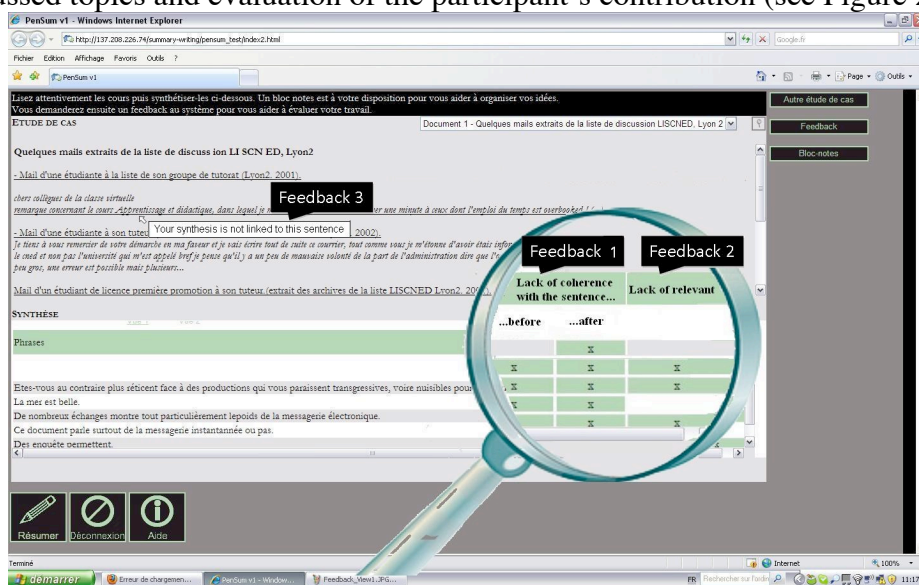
ssed topics and evaluation of the participant's contribution (see Figure

PenSum v1 - Windows Internet Explorer

http://137.208.226.74/summary-writing/pensum_test/index2.html

Google.fr

Fichier Edition Affichage Favoris Outils ?

PenSum v1

Page Outils

Lisez attentivement les cours puis synthétiser-les ci-dessous. Un bloc notes est à votre disposition pour vous aider à organiser vos idées.
Vous demanderez ensuite un feedback au système pour vous aider à évaluer votre travail.

Autre étude de cas

ETUDE DE CAS

Document 1 - Quelques mails extraits de la liste de discussion LISCNED, Lyon 2

Feedback

Bloc-notes

Quelques mails extraits de la liste de discuss ion LI SCN ED, Lyon2

- Mail d'une étudiante à la liste de son groupe de tutorat (Lyon2, 2001).

chers collègues de la classe virtuelle
remarque concernant le cours Apprentissage et didactique, dans lequel je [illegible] une minute à ceux dont l'emploi du temps est overbooked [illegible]

Feedback 3

Your synthesis is not linked to this sentence

- Mail d'une étudiante à son tuteur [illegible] 2002).
Je tiens à vous remercier de votre démarche en ma faveur et je vais écrire tout de suite ce courrier, tout comme vous je m'étonne d'avoir étais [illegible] le cned et non pas l'université qui m'est appelé bref je pense qu'il y a un peu de mauvaise volonté de la part de l'administration dire que l'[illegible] peu gros, une erreur est possible mais plusieurs...

Mail d'un étudiant de licence première promotion à son tuteur. (extrait des archives de la liste LISCNED Lyon2, 200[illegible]).

SYNTHÈSE

Phrases

Etes-vous au contraire plus réticent face à des productions qui vous paraissent transgressives, voire nuisibles pour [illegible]
La mer est belle.
De nombreux échanges montre tout particulièrement lepoids de la messagerie électronique.
Ce document parle surtout de la messagerie instantannée ou pas.
Des enquête permettent.

Feedback 1

Feedback 2

| Lack of coherence with the sentence... | | Lack of relevant |
|---|---|---|
| ...before | ...after | |
| | x | |
| x | x | x |
| x | x | x |
| x | x | |
| | x | x |

Résumer
Déconnexion
Aide

Terminé

Internet

100%

démarrer
Erreur de chargemen...
PenSum v1 - Window...
Feedback_View1.JPG...

FR Rechercher sur l'ordin

11:17